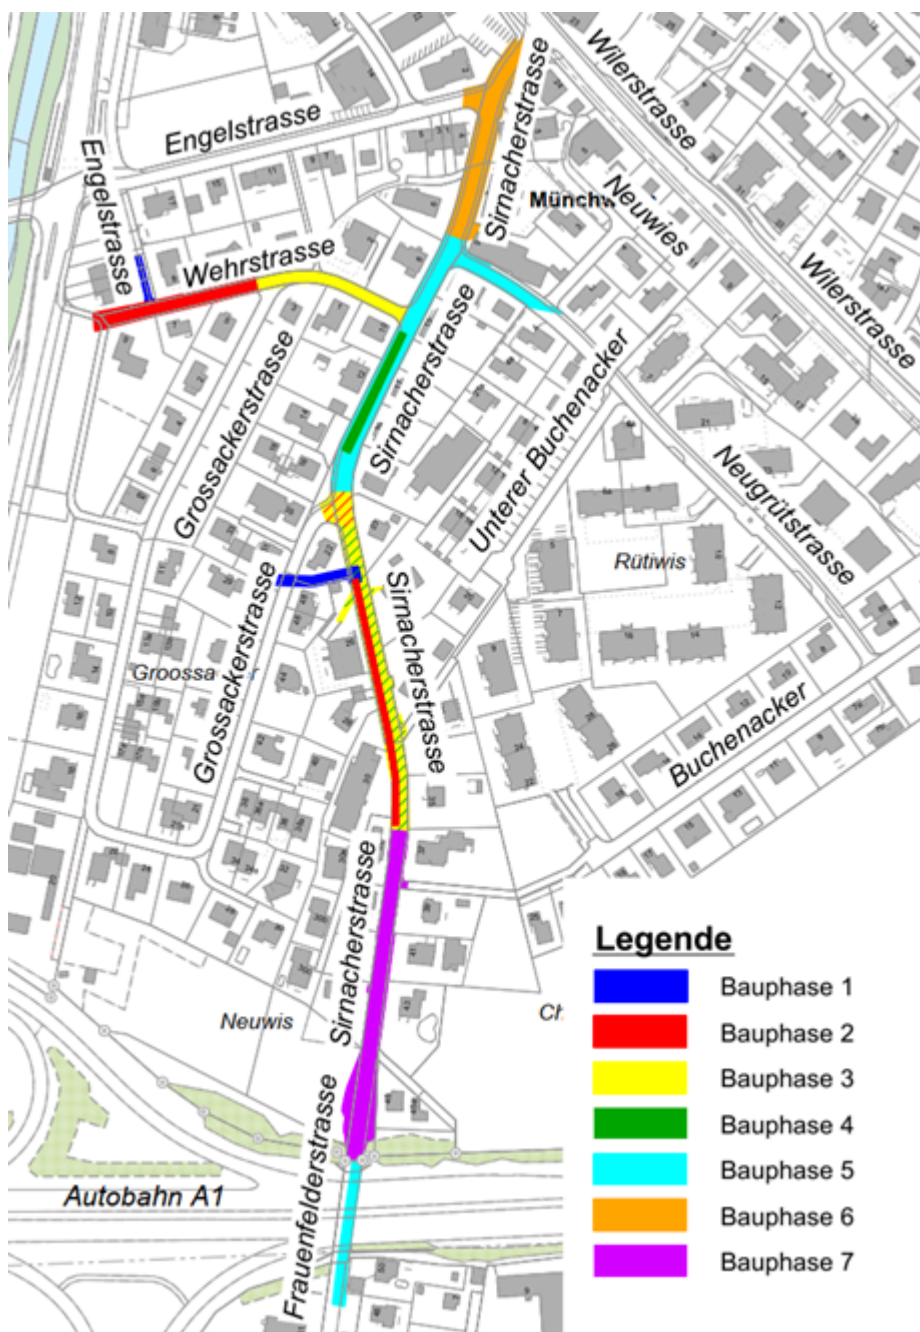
Engelstrasse
Engelstrasse
Sirnacherstrasse
Wilerstrasse
Münchw
Neuwies
Wilerstrasse
Wehrstrasse
Sirnacherstrasse
Unterer Buchenacker
Grossackerstrasse
Sirnacherstrasse
Neugrütstrasse
Rütiwis
Grossackerstrasse
Sirnacherstrasse
Groossa
Buchenacker
Sirnacherstrasse
Neuwis
Ch
Frauenfelderstrasse
Autobahn A1

Legende
Bauphase 1
Bauphase 2
Bauphase 3
Bauphase 4
Bauphase 5
Bauphase 6
Bauphase 7